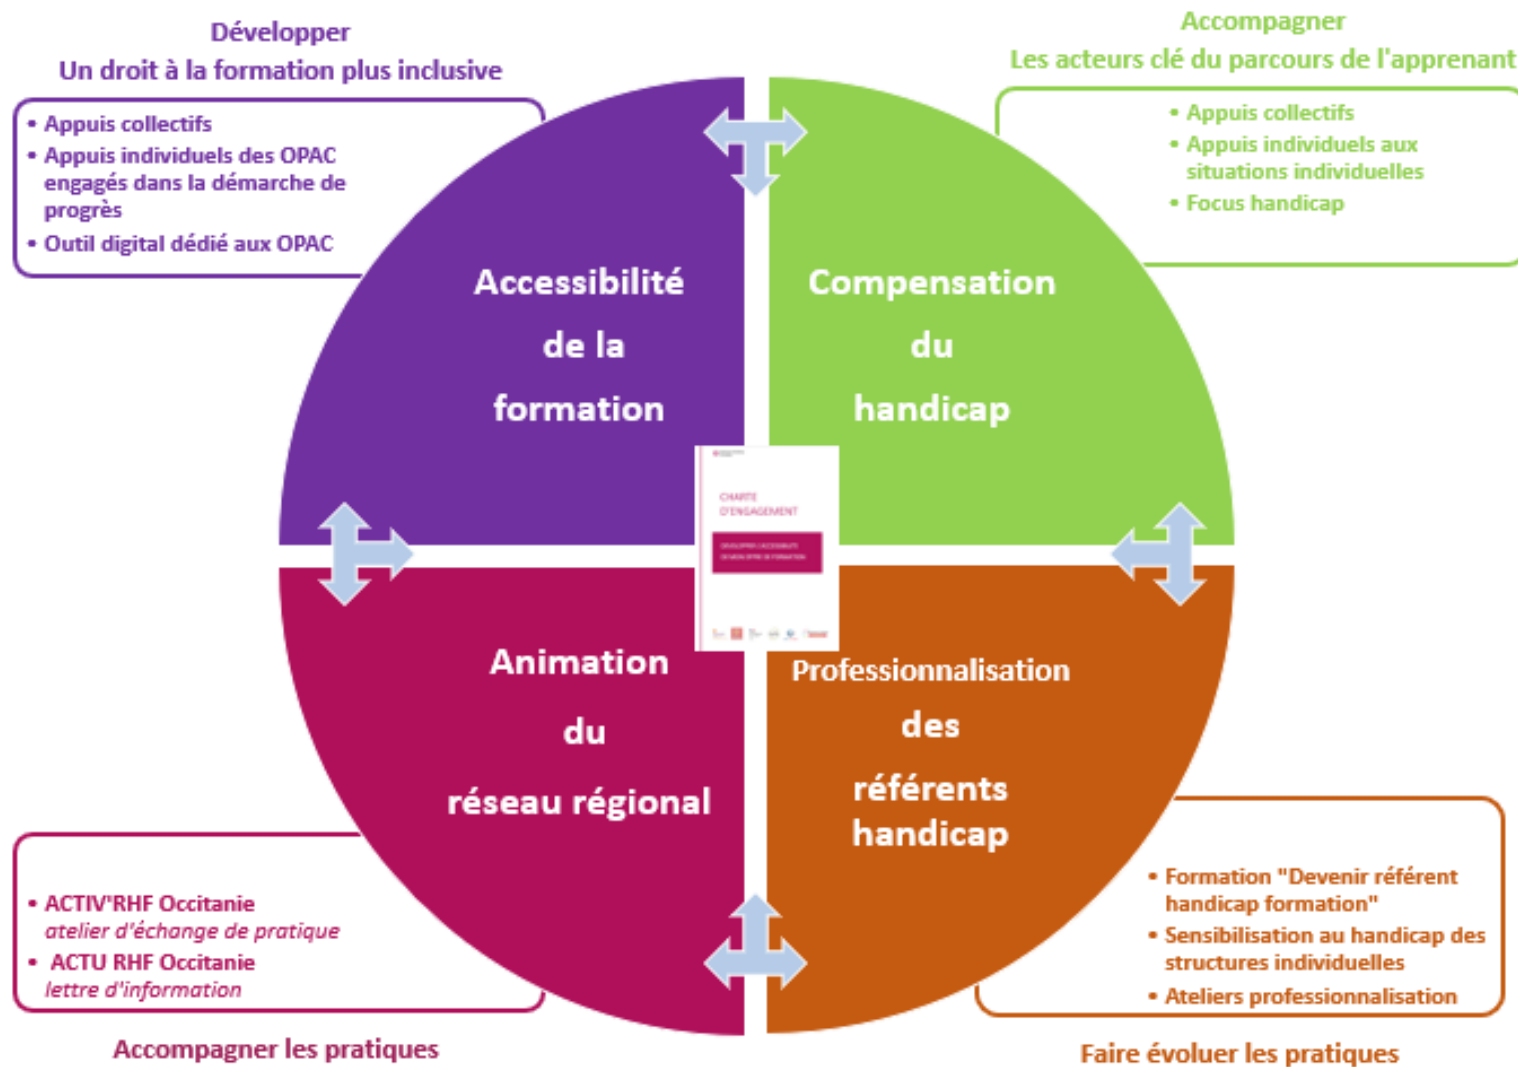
Développer
Un droit à la formation plus inclusive

• Appuis collectifs
• Appuis individuels des OPAC engagés dans la démarche de progrès
• Outil digital dédié aux OPAC

Accompagner
Les acteurs clé du parcours de l'apprenant

• Appuis collectifs
• Appuis individuels aux situations individuelles
• Focus handicap

Accessibilité de la formation

Compensation du handicap

CHARTE D'ENGAGEMENT

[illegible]

Animation du réseau régional

Professionnalisation des référents handicap

• ACTIV'RHF Occitanie
atelier d'échange de pratique
• ACTU RHF Occitanie
lettre d'information

Accompagner les pratiques

• Formation "Devenir référent handicap formation"
• Sensibilisation au handicap des structures individuelles
• Ateliers professionnalisation

Faire évoluer les pratiques